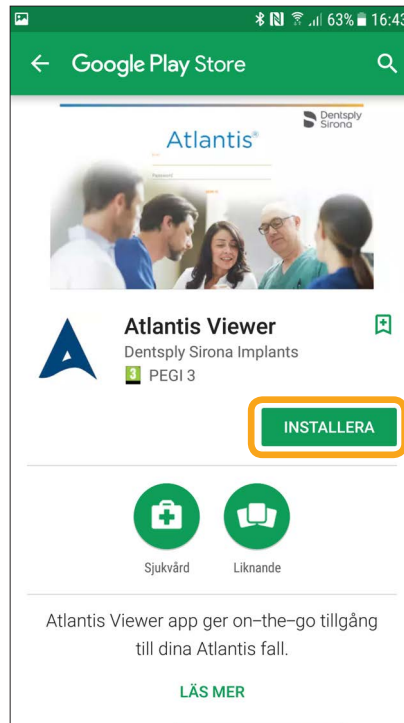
63% 16:43

Google Play Store

Dentsply Sirona

Atlantis®

Atlantis Viewer

Dentsply Sirona Implants

3 PEGI 3

INSTALLERA

Sjukvård

Liknande

Atlantis Viewer app ger on–the–go tillgång till dina Atlantis fall.

LÄS MER